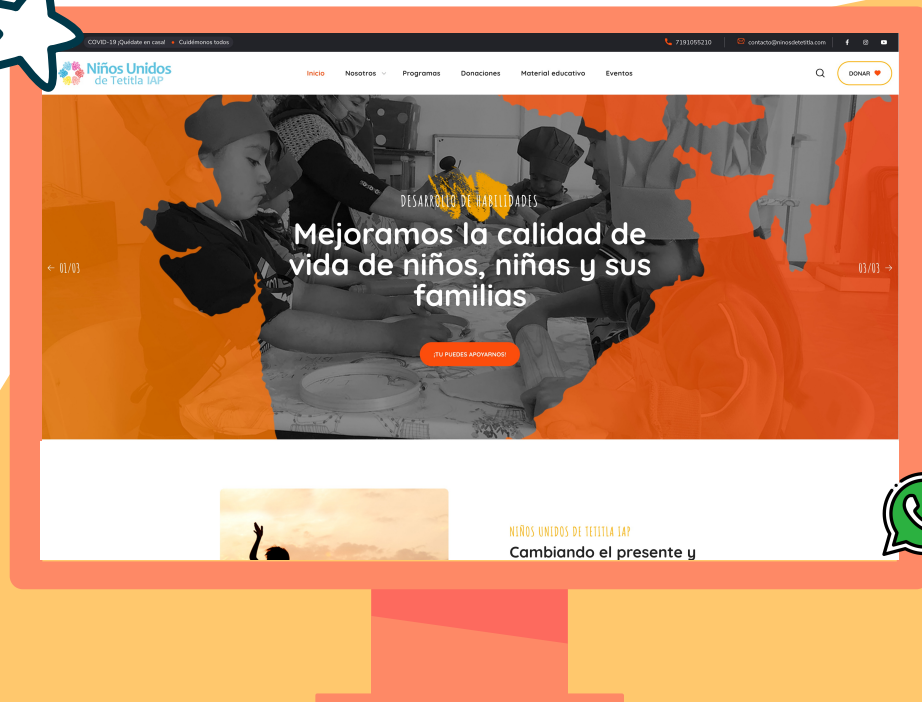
COVID-19 ¡Quédate en casa! • Cuidémonos todos

7191055210 contacto@ninosdetetitla.com

Niños Unidos de Tetitla IAP

Inicio Nosotros Programas Donaciones Material educativo Eventos

DONAR

DESARROLLO DE HABILIDADES

Mejoramos la calidad de vida de niños, niñas y sus familias

← 01/03

03/03 →

¡TU PUEDES APOYARNOS!

NIÑOS UNIDOS DE TETITLA IAP

Cambiando el presente y